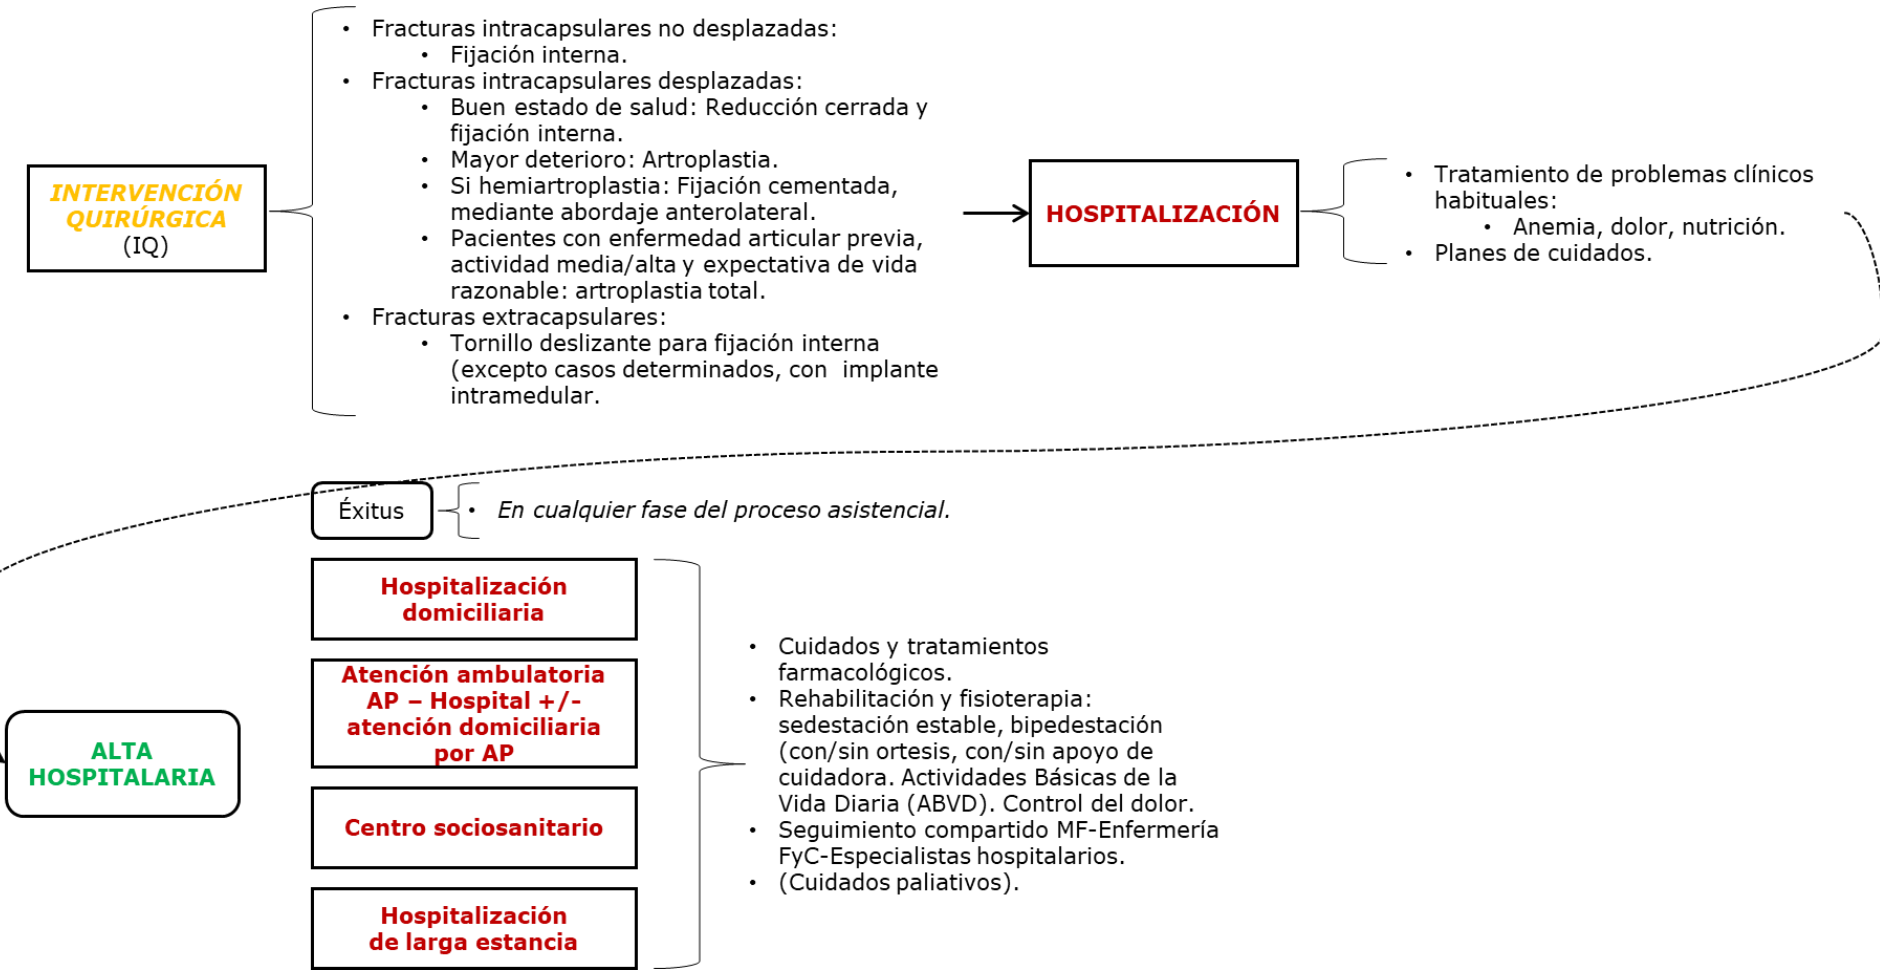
INTERVENCIÓN QUIRÚRGICA
(IQ)

• Fracturas intracapsulares no desplazadas:
  • Fijación interna.
• Fracturas intracapsulares desplazadas:
  • Buen estado de salud: Reducción cerrada y fijación interna.
  • Mayor deterioro: Artroplastia.
  • Si hemiartroplastia: Fijación cementada, mediante abordaje anterolateral.
  • Pacientes con enfermedad articular previa, actividad media/alta y expectativa de vida razonable: artroplastia total.
• Fracturas extracapsulares:
  • Tornillo deslizante para fijación interna (excepto casos determinados, con implante intramedular.

HOSPITALIZACIÓN

• Tratamiento de problemas clínicos habituales:
  • Anemia, dolor, nutrición.
• Planes de cuidados.

Éxitus

• En cualquier fase del proceso asistencial.

ALTA HOSPITALARIA

Hospitalización domiciliaria

Atención ambulatoria AP – Hospital +/- atención domiciliaria por AP

Centro sociosanitario

Hospitalización de larga estancia

• Cuidados y tratamientos farmacológicos.
• Rehabilitación y fisioterapia: sedestación estable, bipedestación (con/sin ortesis, con/sin apoyo de cuidadora. Actividades Básicas de la Vida Diaria (ABVD). Control del dolor.
• Seguimiento compartido MF-Enfermería FyC-Especialistas hospitalarios.
• (Cuidados paliativos).